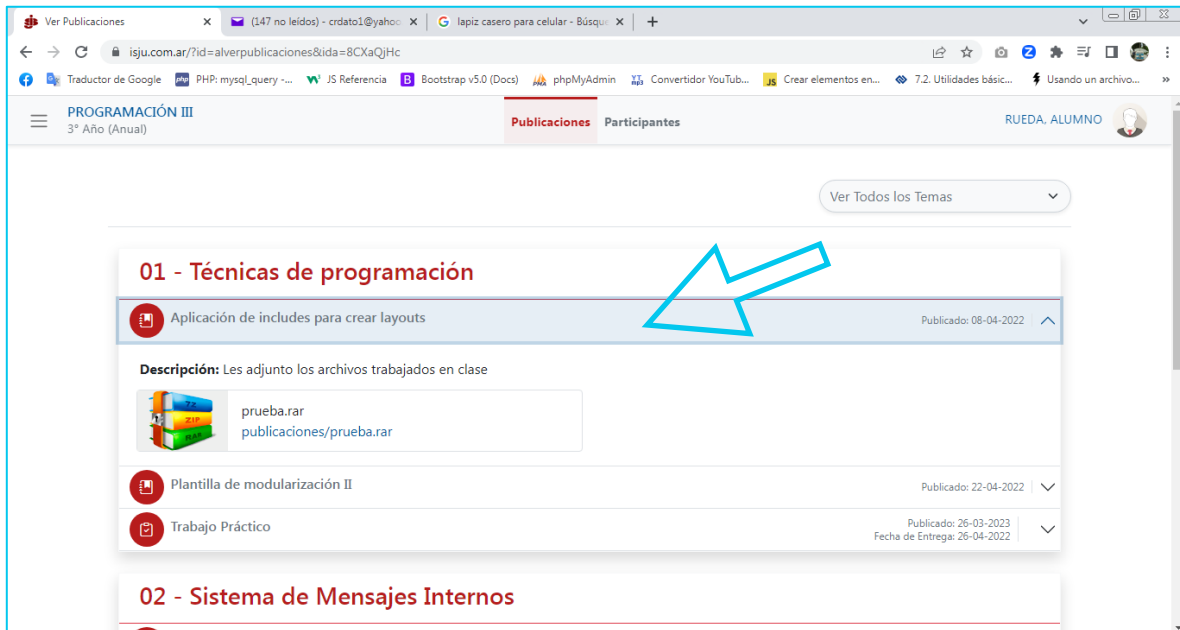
Ver Publicaciones
(147 no leídos) - crdato1@yahoo
lapiz casero para celular - Búsqu
isju.com.ar/?id=alverpublicaciones&ida=8CXaQjHc
Traductor de Google
PHP: mysql_query -...
JS Referencia
Bootstrap v5.0 (Docs)
phpMyAdmin
Convertidor YouTub...
Crear elementos en...
7.2. Utilidades básic...
Usando un archivo...

PROGRAMACIÓN III
3° Año (Anual)
Publicaciones
Participantes
RUEDA, ALUMNO

Ver Todos los Temas

01 - Técnicas de programación
Aplicación de includes para crear layouts
Publicado: 08-04-2022
Descripción: Les adjunto los archivos trabajados en clase
prueba.rar
publicaciones/prueba.rar
Plantilla de modularización II
Publicado: 22-04-2022
Trabajo Práctico
Publicado: 26-03-2023
Fecha de Entrega: 26-04-2022

02 - Sistema de Mensajes Internos